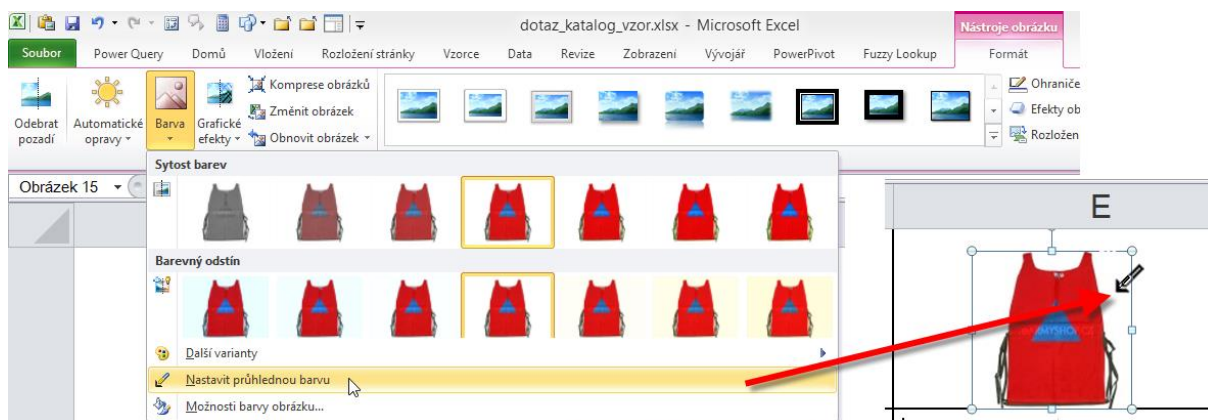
dotaz_katalog_vzor.xlsx - Microsoft Excel

Nástroje obrázku

Soubor | Power Query | Domů | Vložení | Rozložení stránky | Vzorce | Data | Revize | Zobrazení | Vývojář | PowerPivot | Fuzzy Lookup | Formát

Odebrat pozadí

Automatické opravy

Barva

Grafické efekty

Komprese obrázků

Změnit obrázek

Obnovit obrázek

Ohraniče

Efekty ob

Rozložen

Obrázek 15

Sytost barev

Barevný odstín

Další varianty

Nastavit průhlednou barvu

Možnosti barvy obrázku...

E